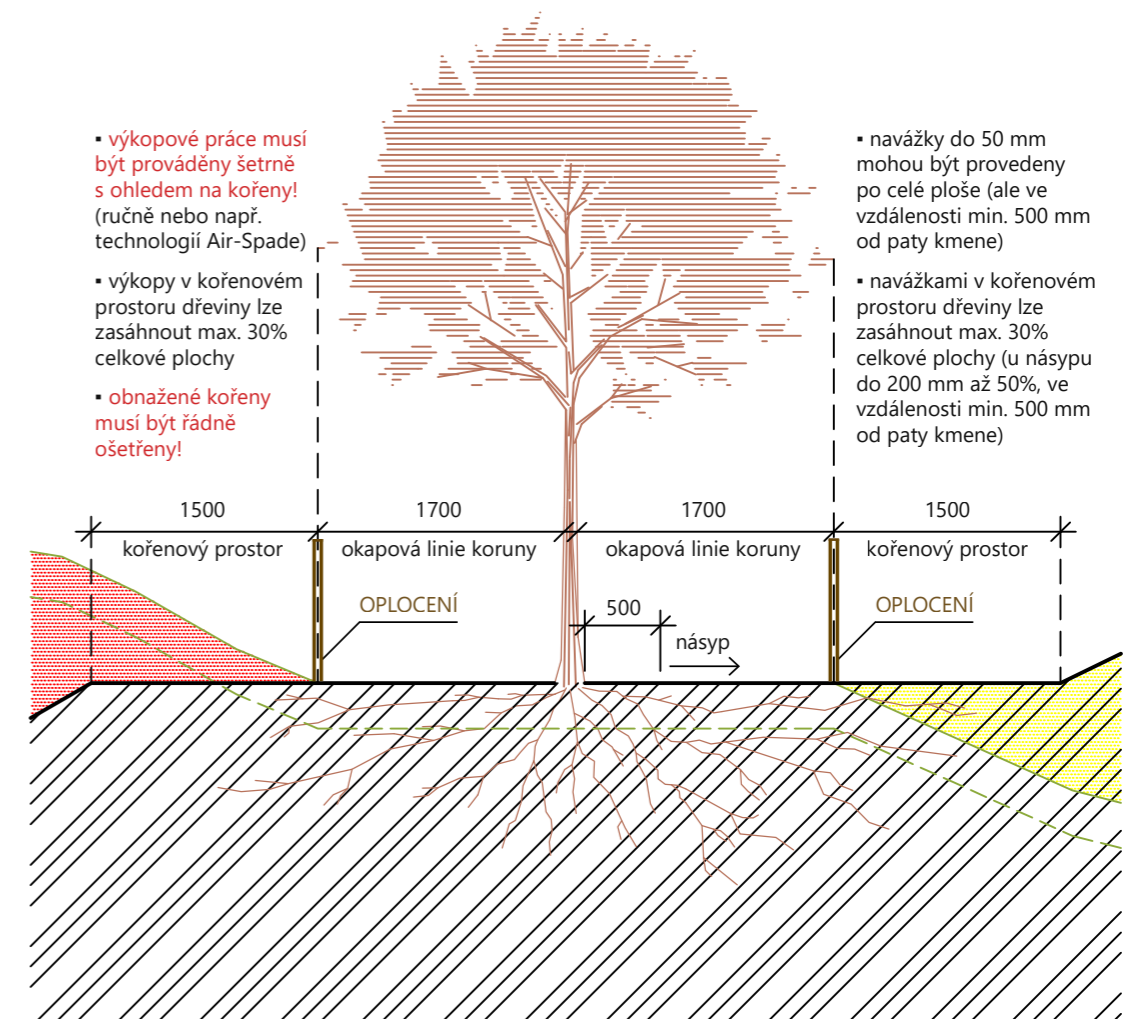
▪ výkopové práce musí být prováděny šetrně s ohledem na kořeny! (ručně nebo např. technologií Air-Spade)

▪ výkopy v kořenovém prostoru dřeviny lze zasáhnout max. 30% celkové plochy

▪ obnažené kořeny musí být řádně ošetřeny!

▪ navážky do 50 mm mohou být provedeny po celé ploše (ale ve vzdálenosti min. 500 mm od paty kmene)

▪ navážkami v kořenovém prostoru dřeviny lze zasáhnout max. 30% celkové plochy (u násypu do 200 mm až 50%, ve vzdálenosti min. 500 mm od paty kmene)

1500
kořenový prostor

1700
okapová linie koruny

1700
okapová linie koruny

1500
kořenový prostor

OPLOCENÍ

500
násyp

OPLOCENÍ